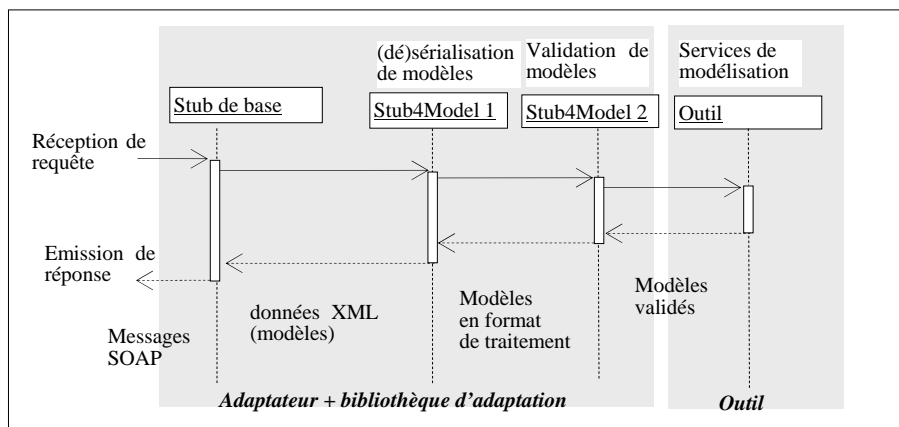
(dé)sérialisation de modèles

Validation de modèles

Services de modélisation

Stub de base

Stub4Model 1

Stub4Model 2

Outil

Réception de requête

Emission de réponse

données XML (modèles)

Modèles en format de traitement

Modèles validés

Messages SOAP

*Adaptateur + bibliothèque d'adaptation*

*Outil*